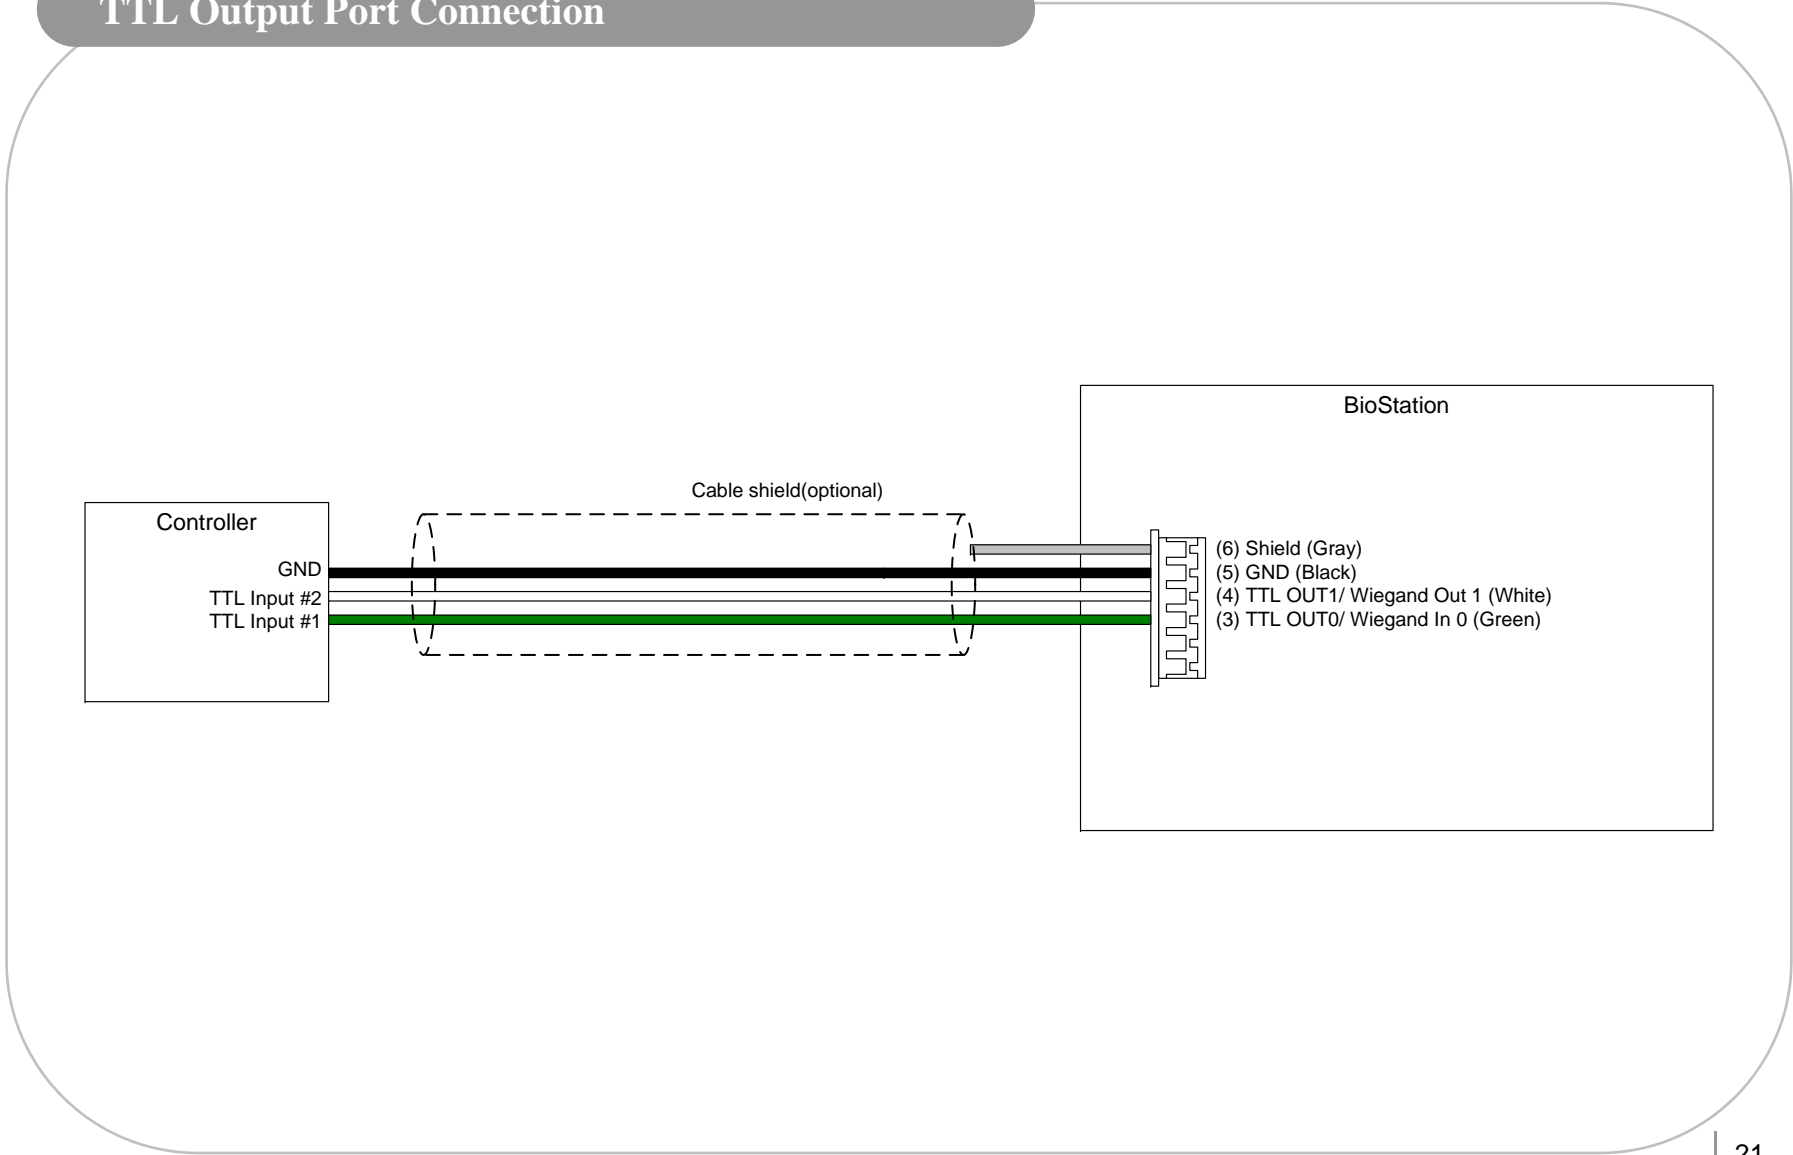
TTL Output Port Connection

BioStation

Cable shield(optional)

Controller

GND

TTL Input #2

TTL Input #1

(6) Shield (Gray)
(5) GND (Black)
(4) TTL OUT1/ Wiegand Out 1 (White)
(3) TTL OUT0/ Wiegand In 0 (Green)

21